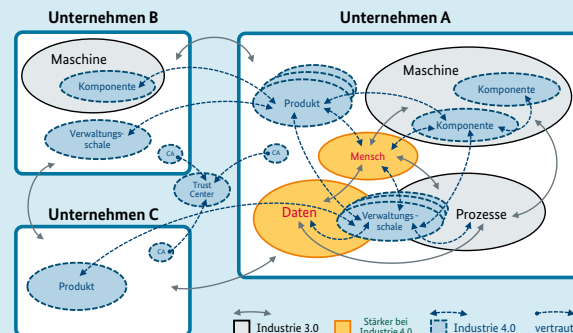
Unternehmen B

Maschine

Komponente

Verwaltungsschale

CA

Unternehmen A

Maschine

Komponente

Produkt

Komponente

Mensch

CA

Trust Center

Daten

Verwaltungsschale

Prozesse

Unternehmen C

CA

Produkt

Industrie 3.0

Stärker bei Industrie 4.0

Industrie 4.0

vertraut